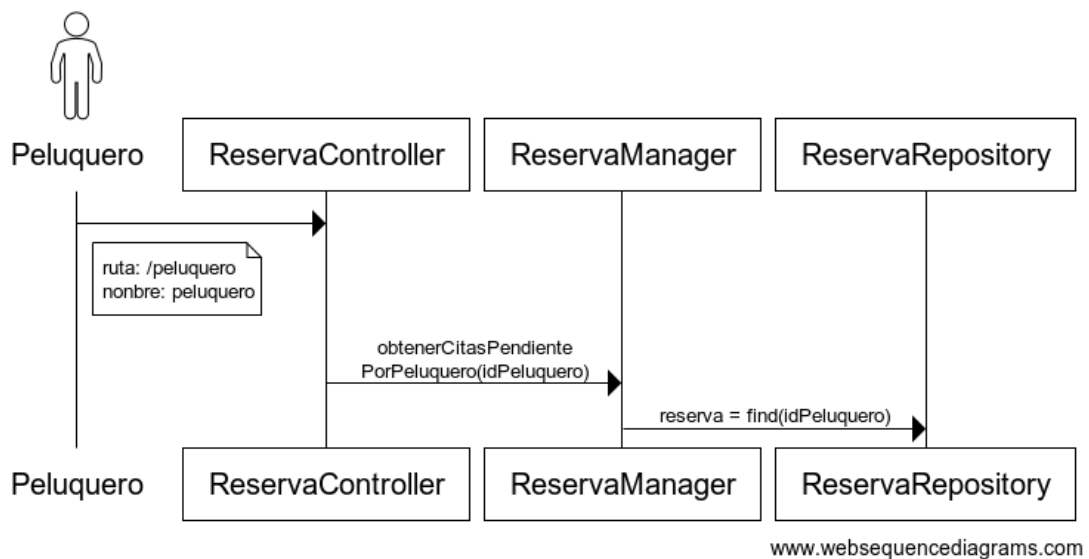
Peluquero

ReservaController

ReservaManager

ReservaRepository

ruta: /peluquero
nonbre: peluquero

obtenerCitasPendiente
PorPeluquero(idPeluquero)

reserva = find(idPeluquero)

Peluquero

ReservaController

ReservaManager

ReservaRepository

www.websequencediagrams.com